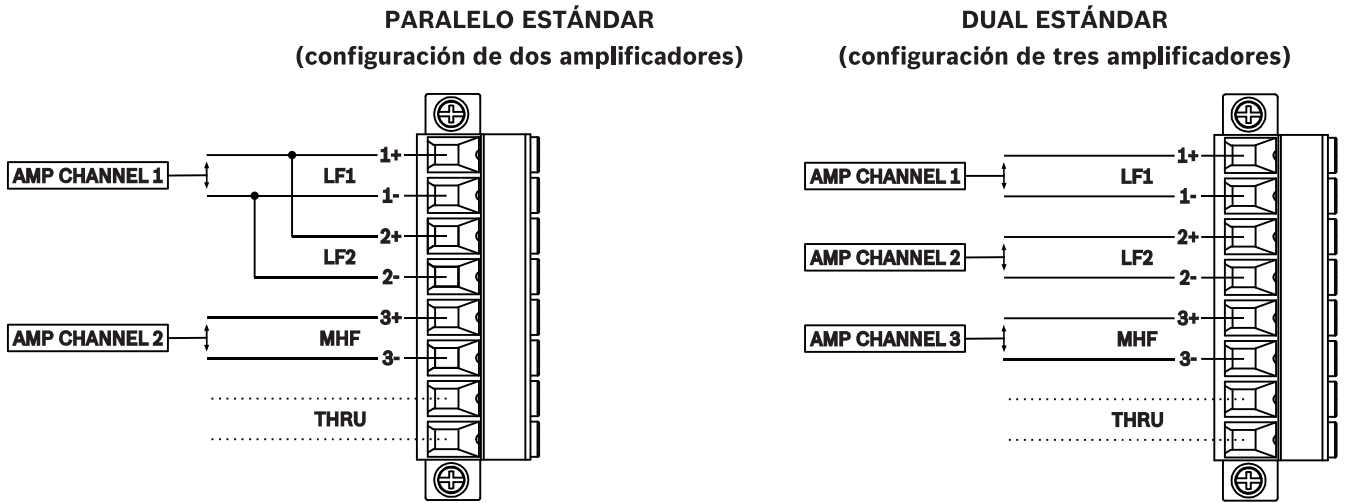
PARALELO ESTÁNDAR
(configuración de dos amplificadores)

AMP CHANNEL 1
1+
LF1
1-
2+
LF2
2-
AMP CHANNEL 2
3+
MHF
3-
THRU

DUAL ESTÁNDAR
(configuración de tres amplificadores)

AMP CHANNEL 1
1+
LF1
1-
AMP CHANNEL 2
2+
LF2
2-
AMP CHANNEL 3
3+
MHF
3-
THRU